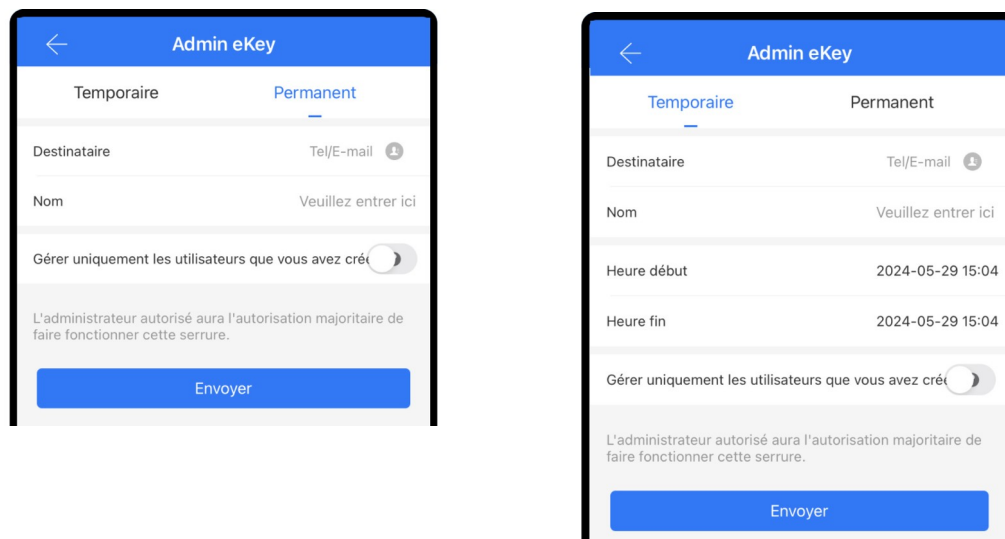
Admin eKey

Temporaire

Permanent

Destinataire

Tel/E-mail

Nom

Veuillez entrer ici

Gérer uniquement les utilisateurs que vous avez crée

L'administrateur autorisé aura l'autorisation majoritaire de faire fonctionner cette serrure.

Envoyer

Admin eKey

Temporaire

Permanent

Destinataire

Tel/E-mail

Nom

Veuillez entrer ici

Heure début

2024-05-29 15:04

Heure fin

2024-05-29 15:04

Gérer uniquement les utilisateurs que vous avez crée

L'administrateur autorisé aura l'autorisation majoritaire de faire fonctionner cette serrure.

Envoyer